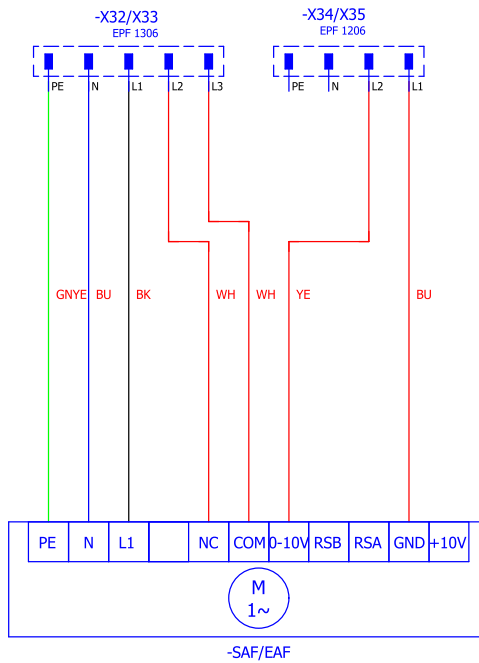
-X32/X33
EPF 1306

PE N L1 L2 L3

-X34/X35
EPF 1206

PE N L2 L1

GNYE BU BK WH WH YE BU

| PE | N | L1 |  | NC | COM | 0-10V | RSB | RSA | GND | +10V |
|---|---|---|---|---|---|---|---|---|---|---|

M
1~

-SAF/EAF